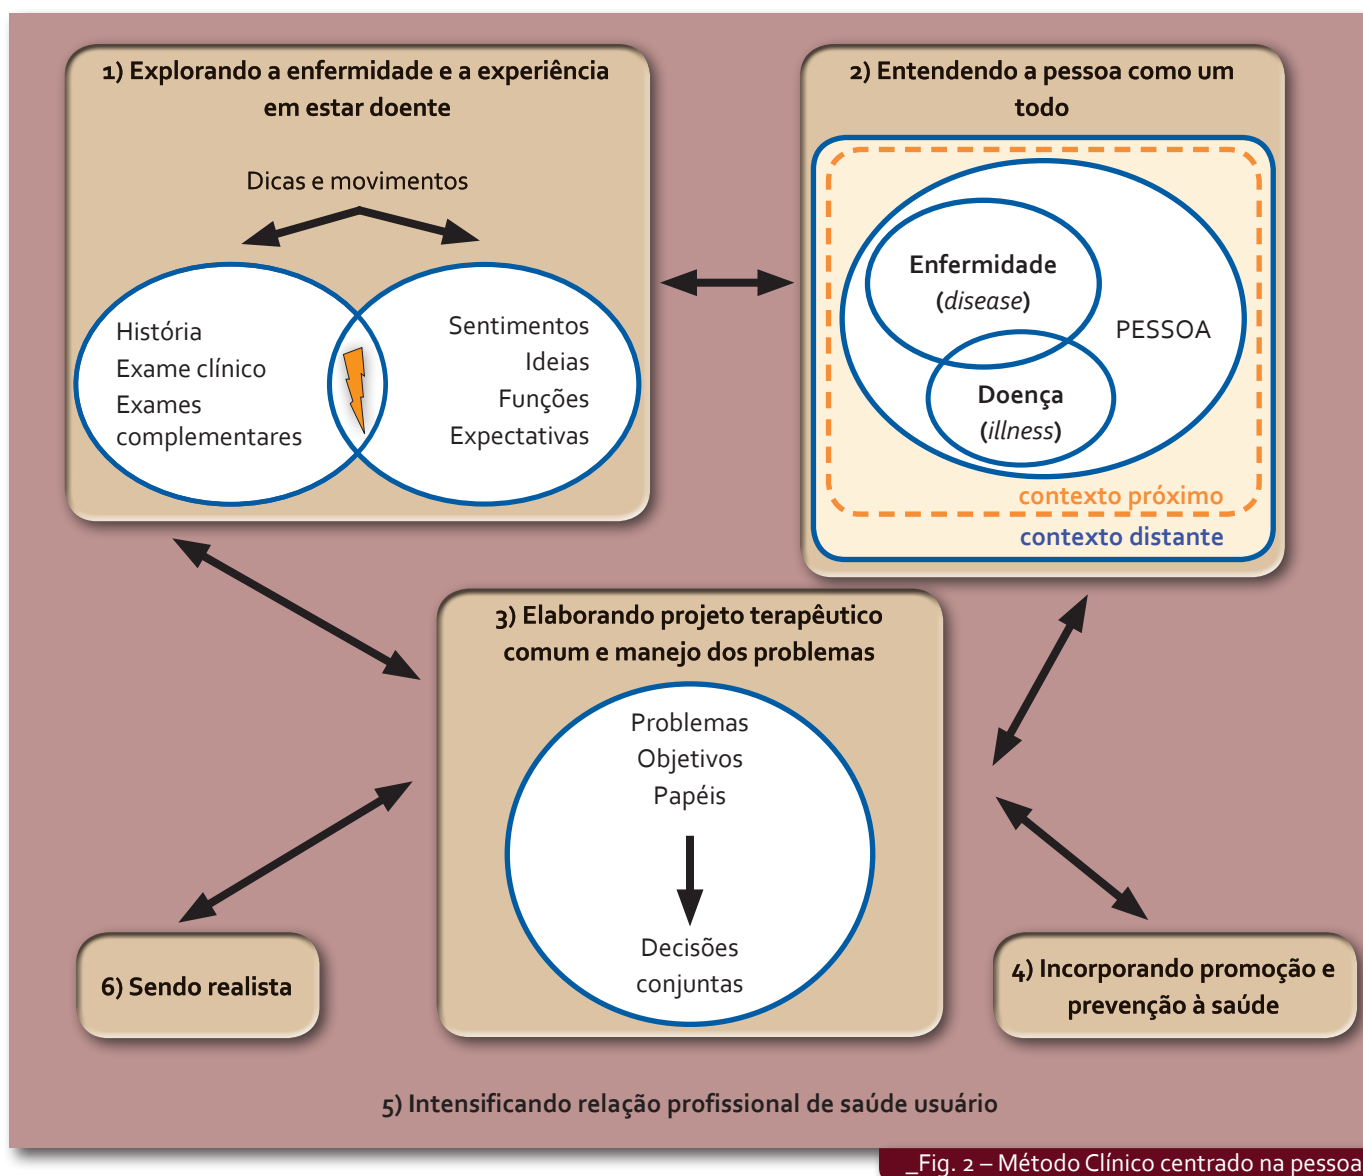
1) Explorando a enfermidade e a experiência em estar doente

Dicas e movimentos

História
Exame clínico
Exames complementares

Sentimentos
Ideias
Funções
Expectativas

2) Entendendo a pessoa como um todo

Enfermidade
(*disease*)

PESSOA

Doença
(*illness*)

contexto próximo

contexto distante

3) Elaborando projeto terapêutico comum e manejo dos problemas

Problemas
Objetivos
Papéis

Decisões conjuntas

6) Sendo realista

4) Incorporando promoção e prevenção à saúde

5) Intensificando relação profissional de saúde usuário

_Fig. 2 – Método Clínico centrado na pessoa